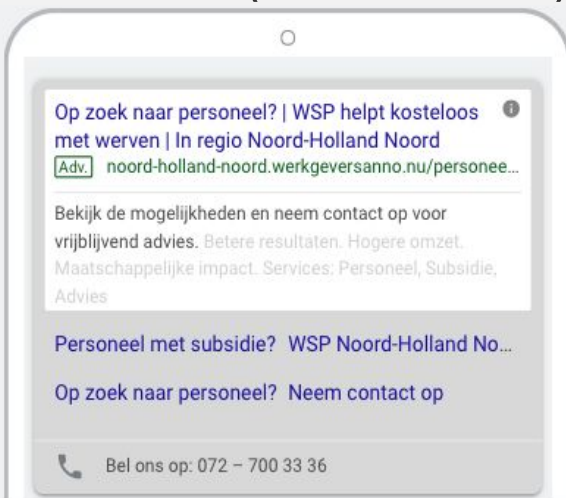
Op zoek naar personeel? | WSP helpt kosteloos met werven | In regio Noord-Holland Noord

Adv. noord-holland-noord.werkgeversanno.nu/personee...

Bekijk de mogelijkheden en neem contact op voor vrijblijvend advies. Betere resultaten. Hogere omzet. Maatschappelijke impact. Services: Personeel, Subsidie, Advies

Personeel met subsidie? WSP Noord-Holland No...

Op zoek naar personeel? Neem contact op

Bel ons op: 072 – 700 33 36